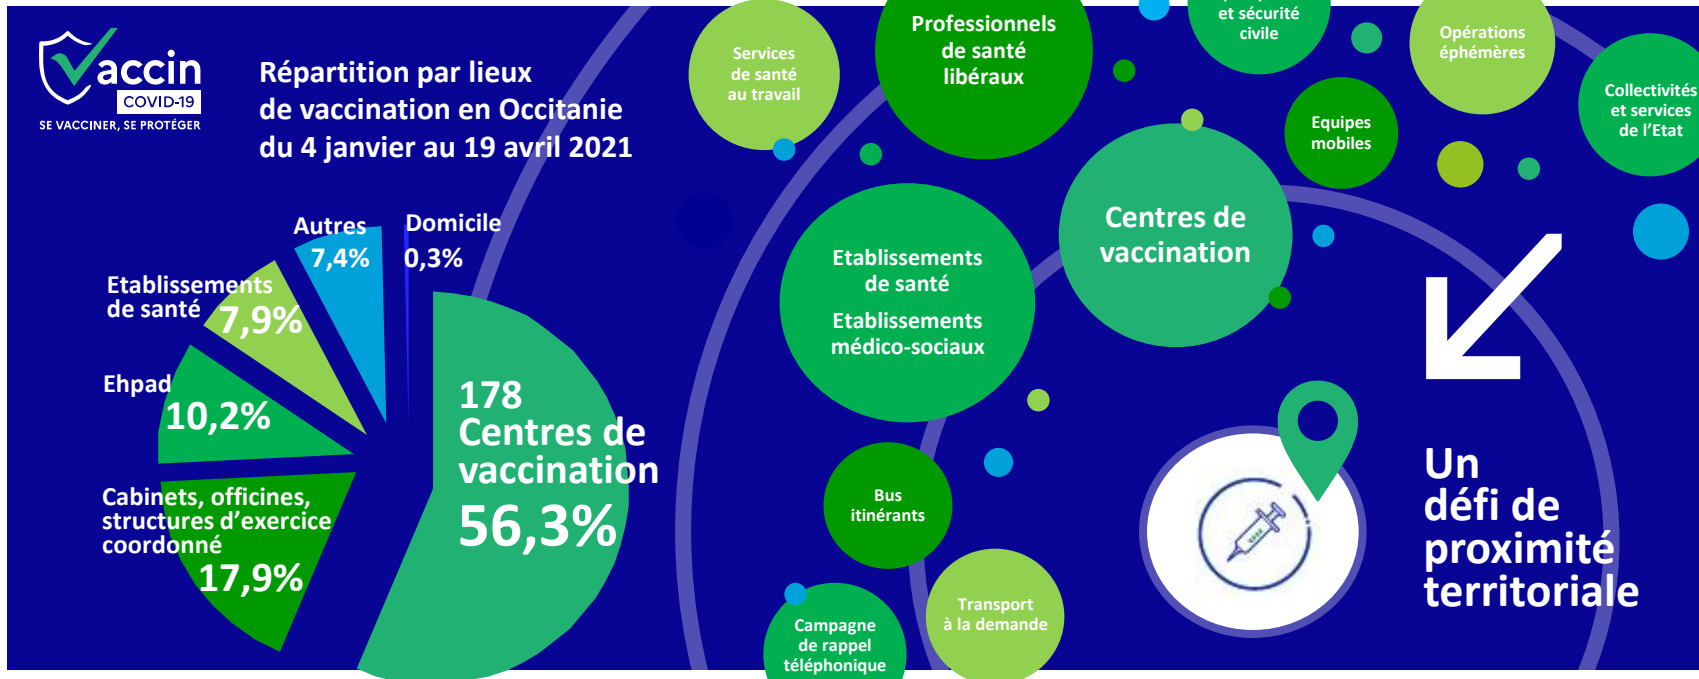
Vaccin COVID-19
SE VACCINER, SE PROTÉGER

Répartition par lieux de vaccination en Occitanie du 4 janvier au 19 avril 2021

Autres 7,4%
Domicile 0,3%
Etablissements de santé 7,9%
Ehpad 10,2%
Cabinets, officines, structures d'exercice coordonné 17,9%
178 Centres de vaccination 56,3%

Services de santé au travail
Professionnels de santé libéraux
et sécurité civile
Opérations éphémères
Collectivités et services de l'Etat
Equipes mobiles
Centres de vaccination
Etablissements de santé
Etablissements médico-sociaux
Bus itinérants
Campagne de rappel téléphonique
Transport à la demande

Un défi de proximité territoriale